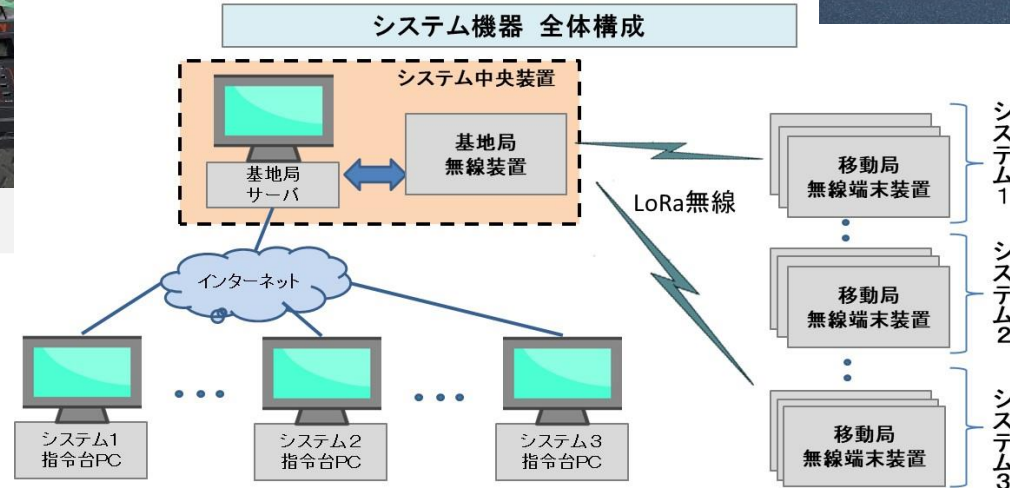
システム機器 全体構成

システム中央装置

基地局
サーバ

基地局
無線装置

LoRa無線

インターネット

移動局
無線端末装置

システム1

移動局
無線端末装置

システム2

移動局
無線端末装置

システム3

システム1
指令台PC

システム2
指令台PC

システム3
指令台PC